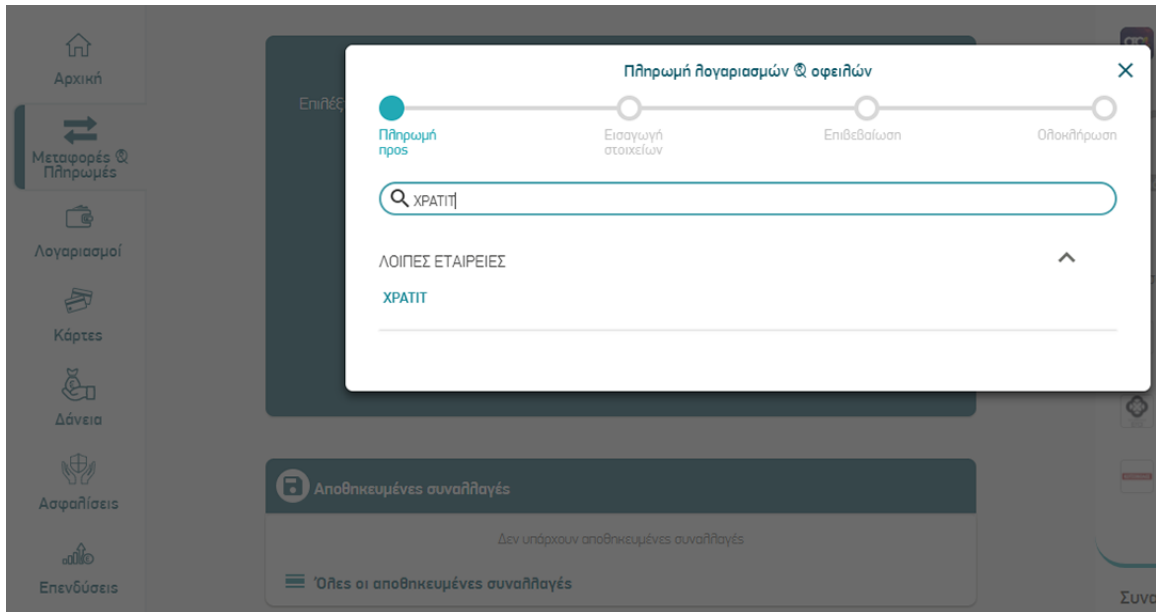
Αρχική

Μεταφορές & Πληρωμές

Λογαριασμοί

Κάρτες

Δάνεια

Ασφαλίσεις

Επενδύσεις

Επιλέξ

Πληρωμή λογαριασμών & οφειλών

×

Πληρωμή προς

Εισαγωγή στοιχείων

Επιβεβαίωση

Ολοκλήρωση

ΧΡΑΤΙΤ

ΛΟΙΠΕΣ ΕΤΑΙΡΕΙΕΣ

ΧΡΑΤΙΤ

Αποθηκευμένες συναλλαγές

Δεν υπάρχουν αποθηκευμένες συναλλαγές

Όλες οι αποθηκευμένες συναλλαγές

Συνα